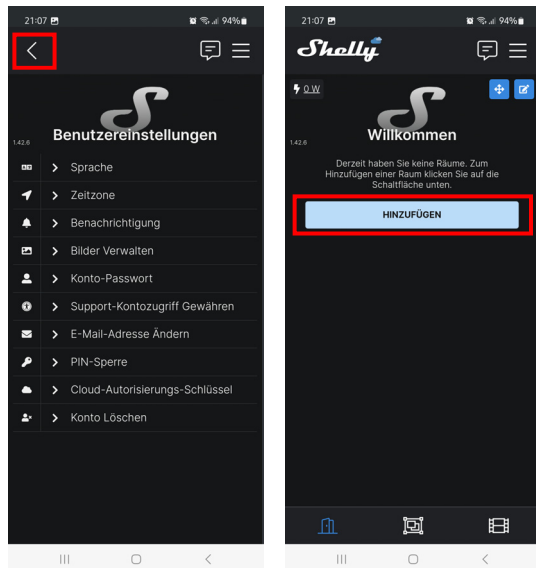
21:07 94%

1.42.6

Benutzereinstellungen

Sprache

Zeitzone

Benachrichtigung

Bilder Verwalten

Konto-Passwort

Support-Kontozugriff Gewähren

E-Mail-Adresse Ändern

PIN-Sperre

Cloud-Autorisierungs-Schlüssel

Konto Löschen

21:07 94%

Shelly

0 W

1.42.6

Willkommen

Derzeit haben Sie keine Räume. Zum Hinzufügen einer Raum klicken Sie auf die Schaltfläche unten.

HINZUFÜGEN